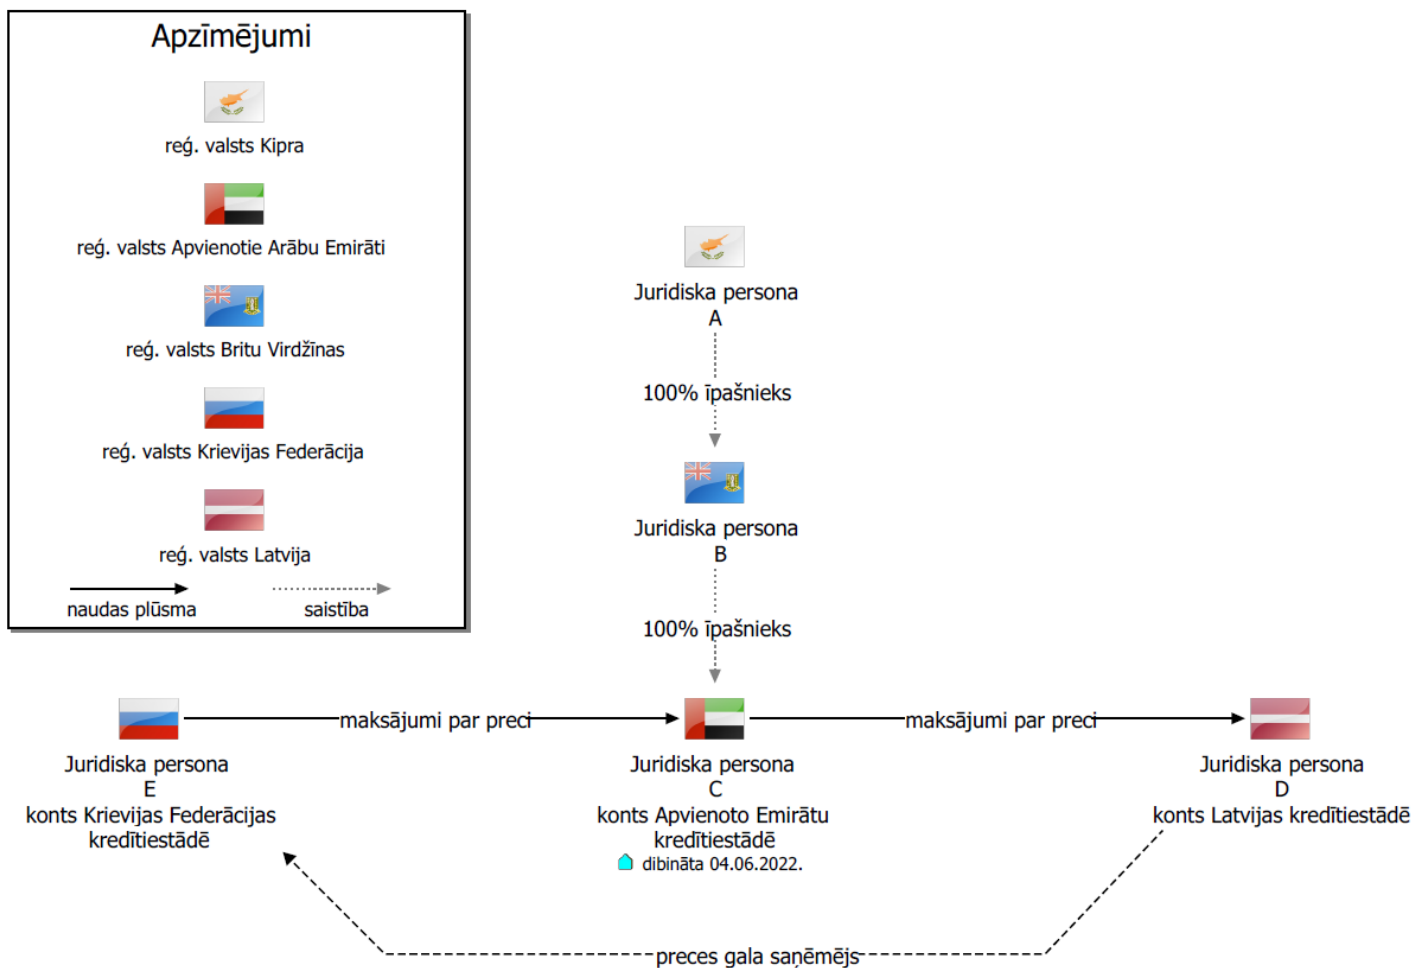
Apzīmējumi

reģ. valsts Kipra

reģ. valsts Apvienotie Arābu Emirāti

reģ. valsts Britu Virdžīnas

reģ. valsts Krievijas Federācija

reģ. valsts Latvija

naudas plūsma

saistība

Juridiska persona
A

100% īpašnieks

Juridiska persona
B

100% īpašnieks

Juridiska persona
E
konts Krievijas Federācijas kredītiestādē

maksājumi par preci

Juridiska persona
C
konts Apvienoto Emirātu kredītiestādē
dibināta 04.06.2022.

maksājumi par preci

Juridiska persona
D
konts Latvijas kredītiestādē

preces gala saņēmējs